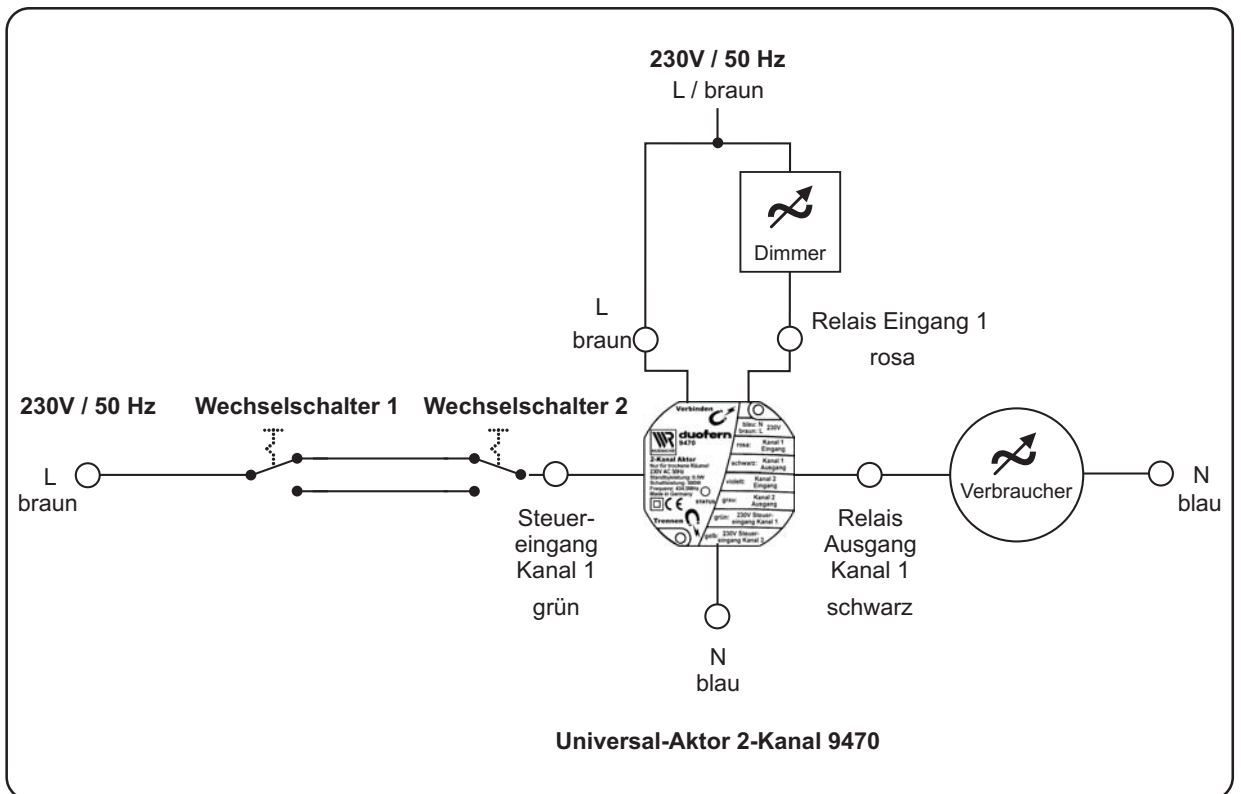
230V / 50 Hz
L / braun

Dimmer

L
braun

Relais Eingang 1
rosa

230V / 50 Hz

Wechselschalter 1

Wechselschalter 2

L
braun

Verbinden

duofern
9470

2-Kanal Aktor

blau: N
braun: L 230V

rosa: Kanal 1 Eingang

schwarz: Kanal 1 Ausgang

violett: Kanal 2 Eingang

grau: Kanal 2 Ausgang

grün: 230V Steuereingang Kanal 1

gelb: 230V Steuereingang Kanal 2

STATUS

Trennen

Verbraucher

N
blau

Steuereingang
Kanal 1
grün

Relais
Ausgang
Kanal 1
schwarz

N
blau

Universal-Aktor 2-Kanal 9470